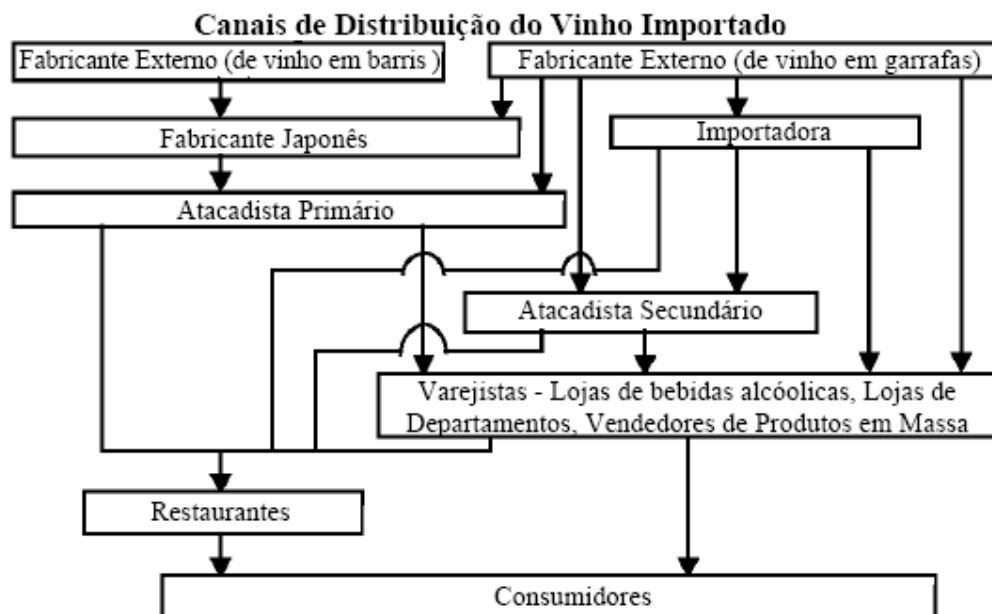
Canais de Distribuição do Vinho Importado

Fabricante Externo (de vinho em barris )

Fabricante Externo (de vinho em garrafas)

Fabricante Japonês

Importadora

Atacadista Primário

Atacadista Secundário

Varejistas - Lojas de bebidas alcóolicas, Lojas de Departamentos, Vendedores de Produtos em Massa

Restaurantes

Consumidores